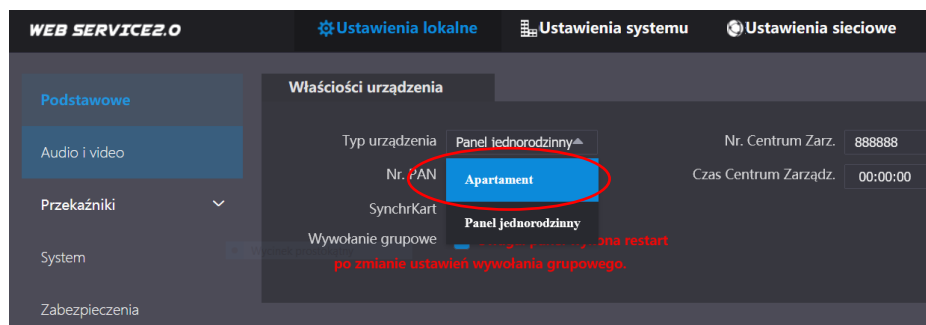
WEB SERVICE2.0

Ustawienia lokalne

Ustawienia systemu

Ustawienia sieciowe

Podstawowe

Audio i video

Przekaźniki

System

Zabezpieczenia

Właściwości urządzenia

Typ urządzenia

Panel jednorodzinny

Nr. PAN

Apartament

SynchrKart

Panel jednorodzinny

Wywołanie grupowe

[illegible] restart po zmianie ustawień wywołania grupowego.

Nr. Centrum Zarz.

888888

Czas Centrum Zarządz.

00:00:00